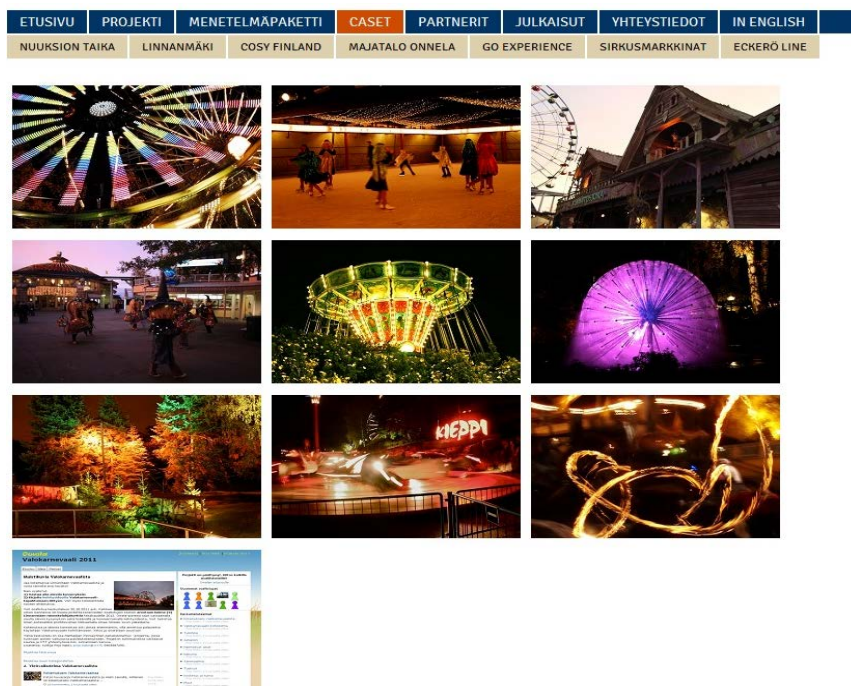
ETUSIVU | PROJEKTI | MENETELMÄPAKETTI | CASET | PARTNERIT | JULKAISUT | YHTEYSTIEDOT | IN ENGLISH

NUUKSION TAIKA | LINNANMÄKI | COSY FINLAND | MAJATALO ONNELA | GO EXPERIENCE | SIRKUSMARKKINAT | ECKERÖ LINE

KIEPPI

Valokarnevaali 2011

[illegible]